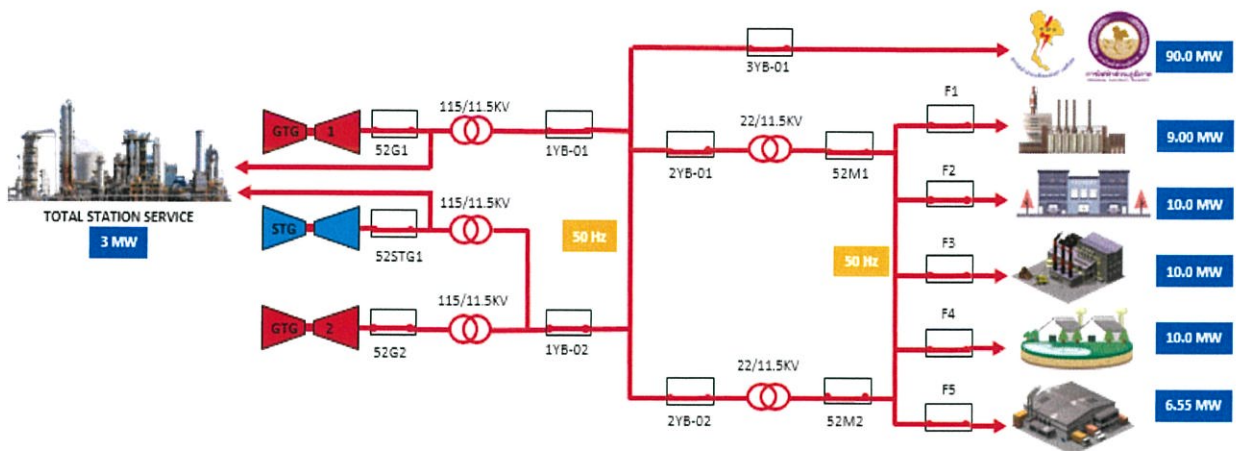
TOTAL STATION SERVICE
3 MW

GTG 1
52G1
115/11.5KV
1YB-01

STG
52STG1
115/11.5KV

GTG 2
52G2
115/11.5KV
1YB-02

50 Hz

3YB-01
90.0 MW

2YB-01
22/11.5KV
52M1

2YB-02
22/11.5KV
52M2

50 Hz

F1
9.00 MW
F2
10.0 MW
F3
10.0 MW
F4
10.0 MW
F5
6.55 MW